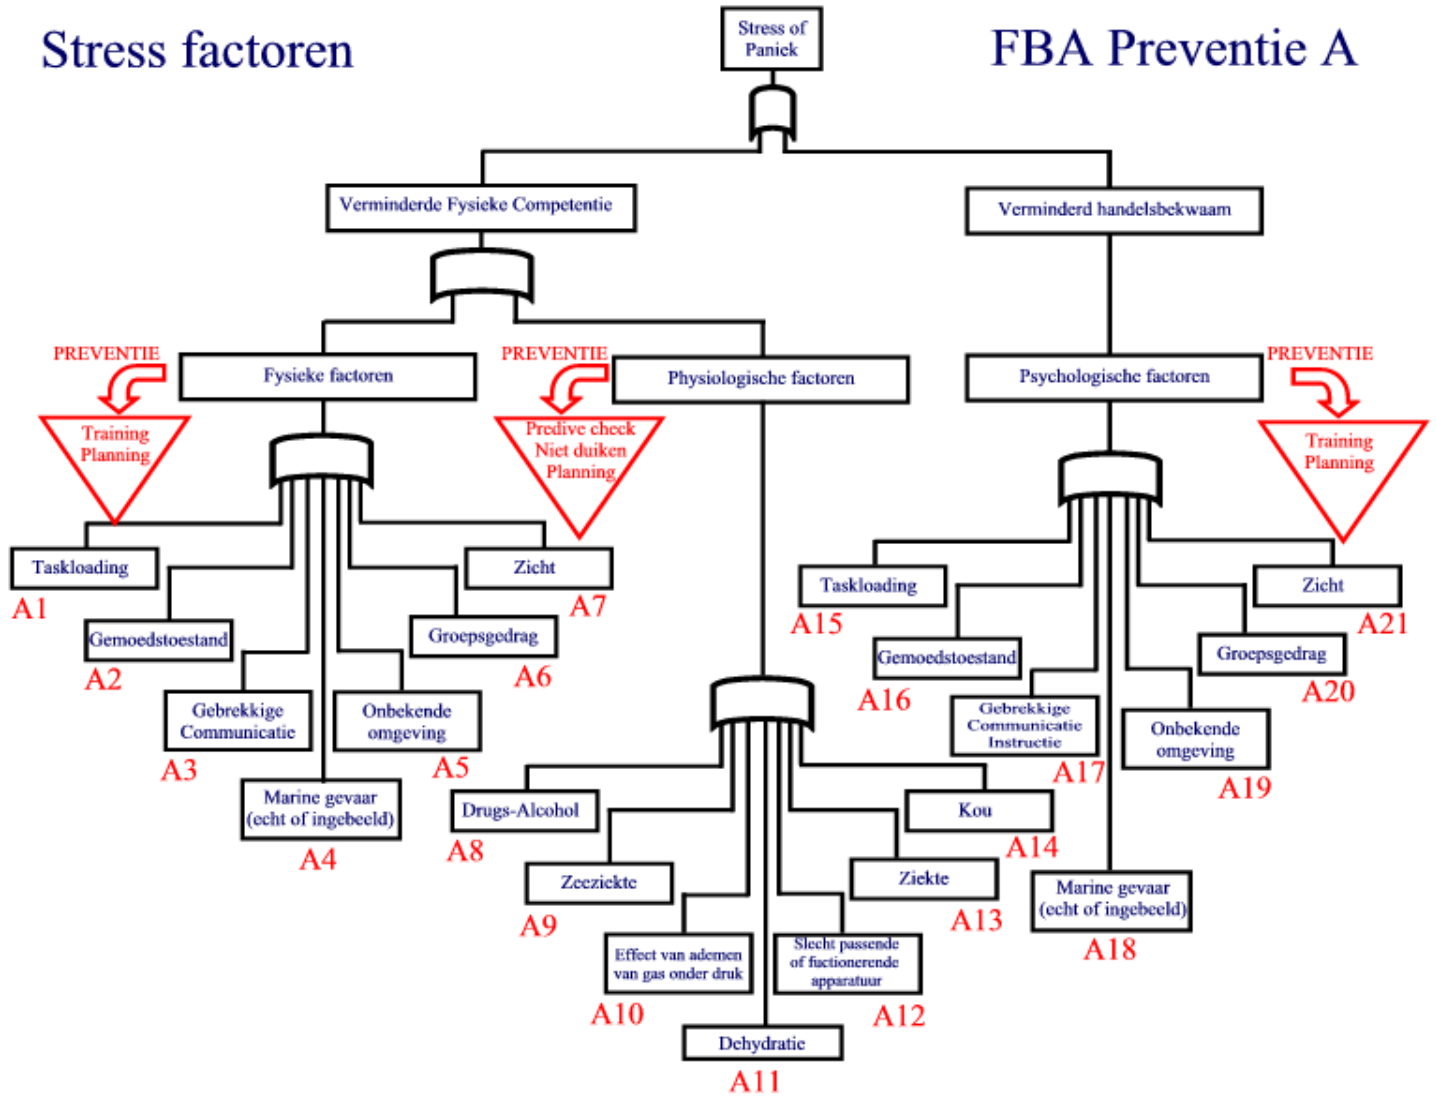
Stress factoren

Stress of Paniek

FBA Preventie A

Verminderde Fysieke Competentie

Verminderd handelsbekwaam

PREVENTIE

Fysieke factoren

PREVENTIE

Physiologische factoren

Psychologische factoren

PREVENTIE

Training Planning

Predive check Niet duiken Planning

Training Planning

Taskloading
A1

Gemoedstoestand
A2

Gebrekkige Communicatie
A3

Marine gevaar (echt of ingebeeld)
A4

Onbekende omgeving
A5

Groepsgedrag
A6

Zicht
A7

Drugs-Alcohol
A8

Zeeziekte
A9

Effect van ademen van gas onder druk
A10

Dehydratie
A11

Slecht passende of fuctionerende apparatuur
A12

Ziekte
A13

Kou
A14

Taskloading
A15

Gemoedstoestand
A16

Gebrekkige Communicatie Instructie
A17

Marine gevaar (echt of ingebeeld)
A18

Onbekende omgeving
A19

Groepsgedrag
A20

Zicht
A21